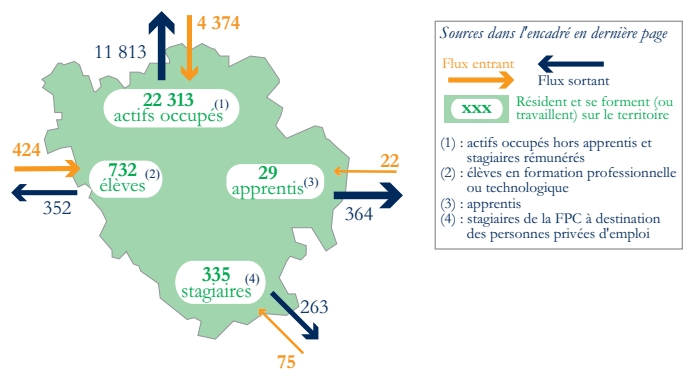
11 813

4 374

22 313 (1)
actifs occupés

424

732 (2)
élèves

352

29
apprentis (3)

22

364

335 (4)
stagiaires

263

75

Sources dans l'encadré en dernière page

Flux entrant

Flux sortant

xxx Résident et se forment (ou travaillent) sur le territoire

(1) : actifs occupés hors apprentis et stagiaires rémunérés
(2) : élèves en formation professionnelle ou technologique
(3) : apprentis
(4) : stagiaires de la FPC à destination des personnes privées d'emploi